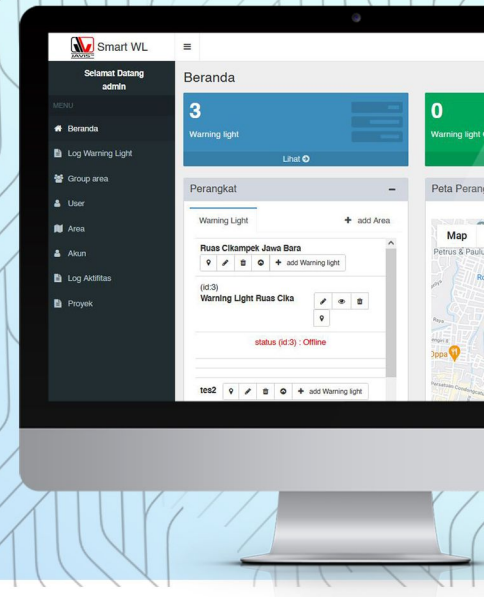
JAVISC

Smart WL

≡

Selamat Datang admin

MENU

Beranda

Log Warning Light

Group area

User

Area

Akun

Log Aktifitas

Proyek

Beranda

3

Warning light

Lihat

0

Warning light

Perangkat

–

Warning Light

+ add Area

Ruas Cikampek Jawa Bara

+ add Warning light

(id:3)

Warning Light Ruas Cika

status (id:3) : Offline

tes2

+ add Warning light

Peta Perang

Map

Petrus & Paulu